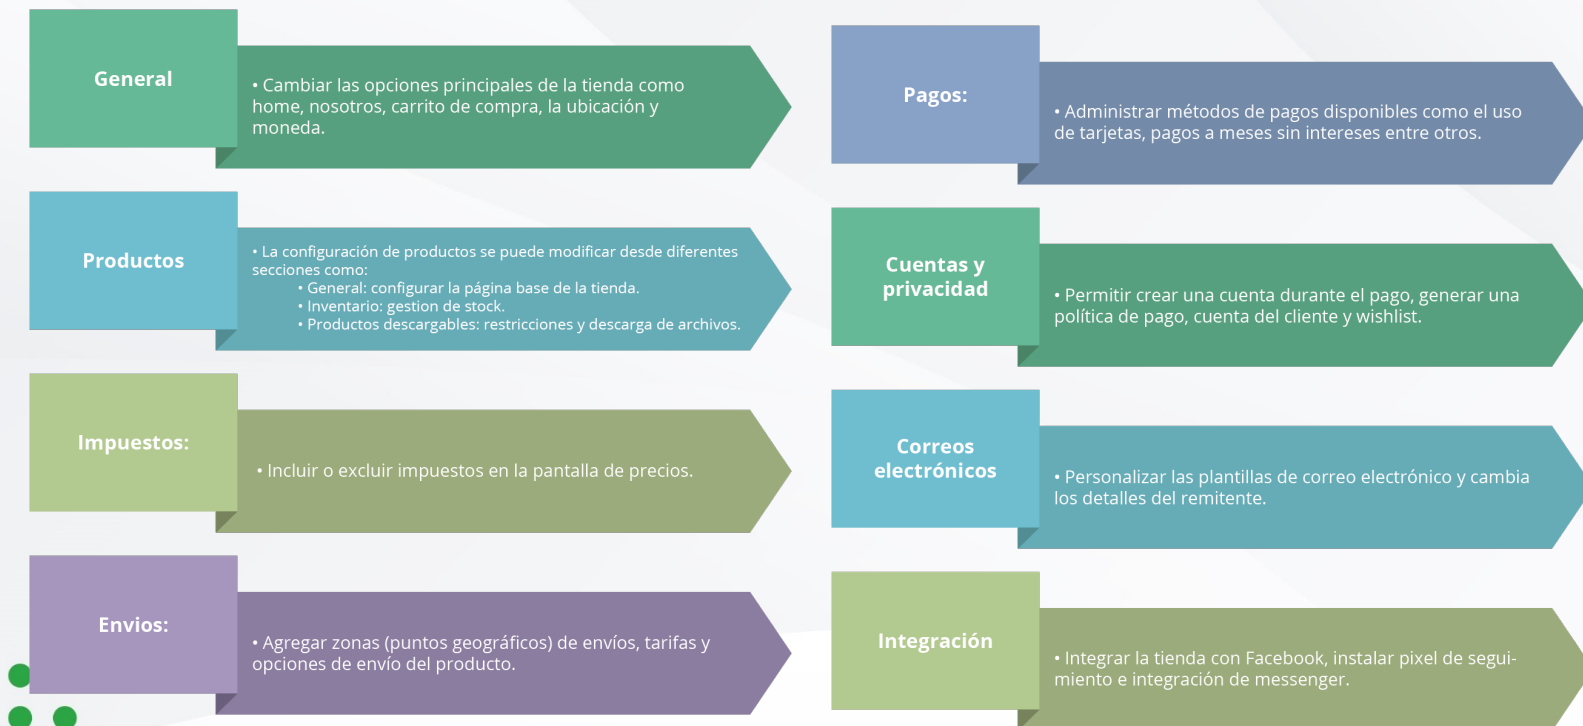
General

• Cambiar las opciones principales de la tienda como home, nosotros, carrito de compra, la ubicación y moneda.

Productos

• La configuración de productos se puede modificar desde diferentes secciones como:
• General: configurar la página base de la tienda.
• Inventario: gestion de stock.
• Productos descargables: restricciones y descarga de archivos.

Impuestos:

• Incluir o excluir impuestos en la pantalla de precios.

Envios:

• Agregar zonas (puntos geográficos) de envíos, tarifas y opciones de envío del producto.

Pagos:

• Administrar métodos de pagos disponibles como el uso de tarjetas, pagos a meses sin intereses entre otros.

Cuentas y privacidad

• Permitir crear una cuenta durante el pago, generar una política de pago, cuenta del cliente y wishlist.

Correos electrónicos

• Personalizar las plantillas de correo electrónico y cambia los detalles del remitente.

Integración

• Integrar la tienda con Facebook, instalar pixel de seguimiento e integración de messenger.